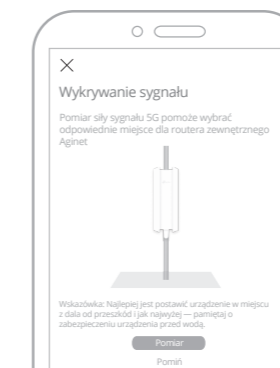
×

Wykrywanie sygnału

Pomiar siły sygnału 5G pomoże wybrać odpowiednie miejsce dla routera zewnętrznego Aginet

Wskazówka: Najlepiej jest postawić urządzenie w miejscu z dala od przeszkód i jak najwyżej — pamiętaj o zabezpieczeniu urządzenia przed wodą.

Pomiar

Pomiń